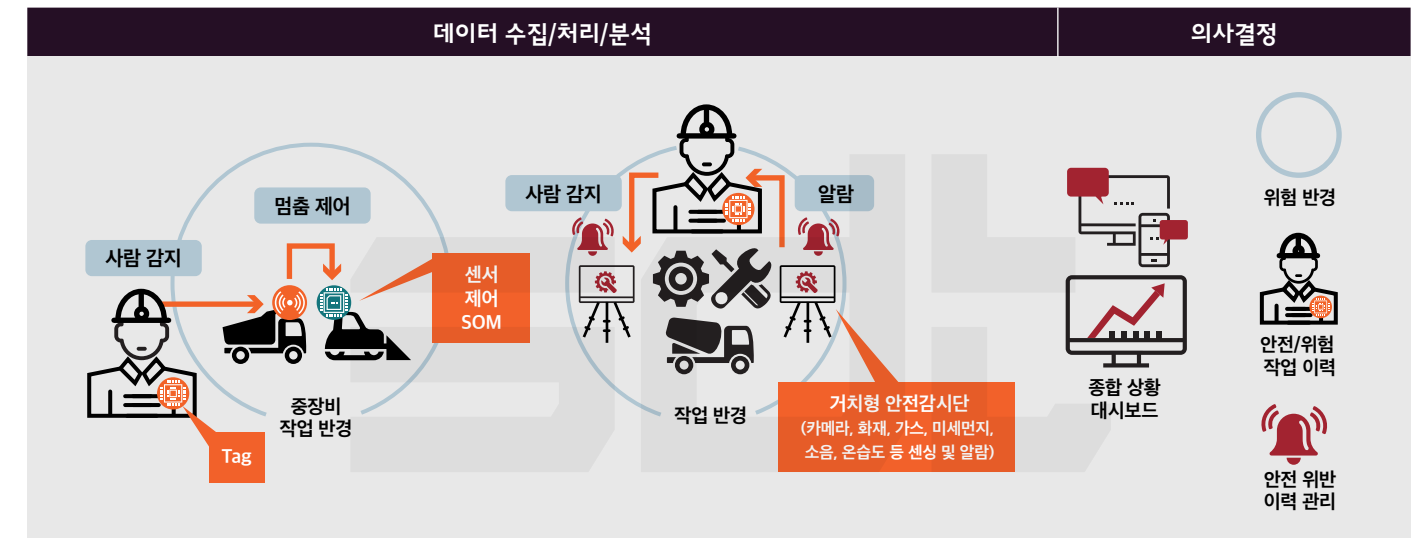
데이터 수집/처리/분석

의사결정

멈춤 제어

사람 감지

센서 제어 SOM

Tag

중장비 작업 반경

사람 감지

알람

작업 반경

거치형 안전감시단 (카메라, 화재, 가스, 미세먼지, 소음, 온습도 등 센싱 및 알람)

종합 상황 대시보드

위험 반경

안전/위험 작업 이력

안전 위반 이력 관리